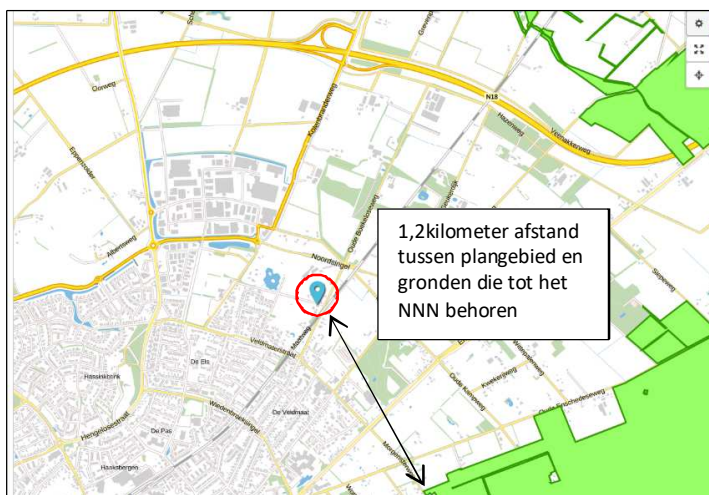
1,2kilometer afstand tussen plangebied en gronden die tot het NNN behoren

N18

Veenakkersweg

Oosweg

Noordsingel

Oude Boekeloseweg

Haaksbergen

De Els

Hengelosestraat

De Pas

Het Veldmaat

Witteveenweg

Kwekerweg

Oude Eibergseweg